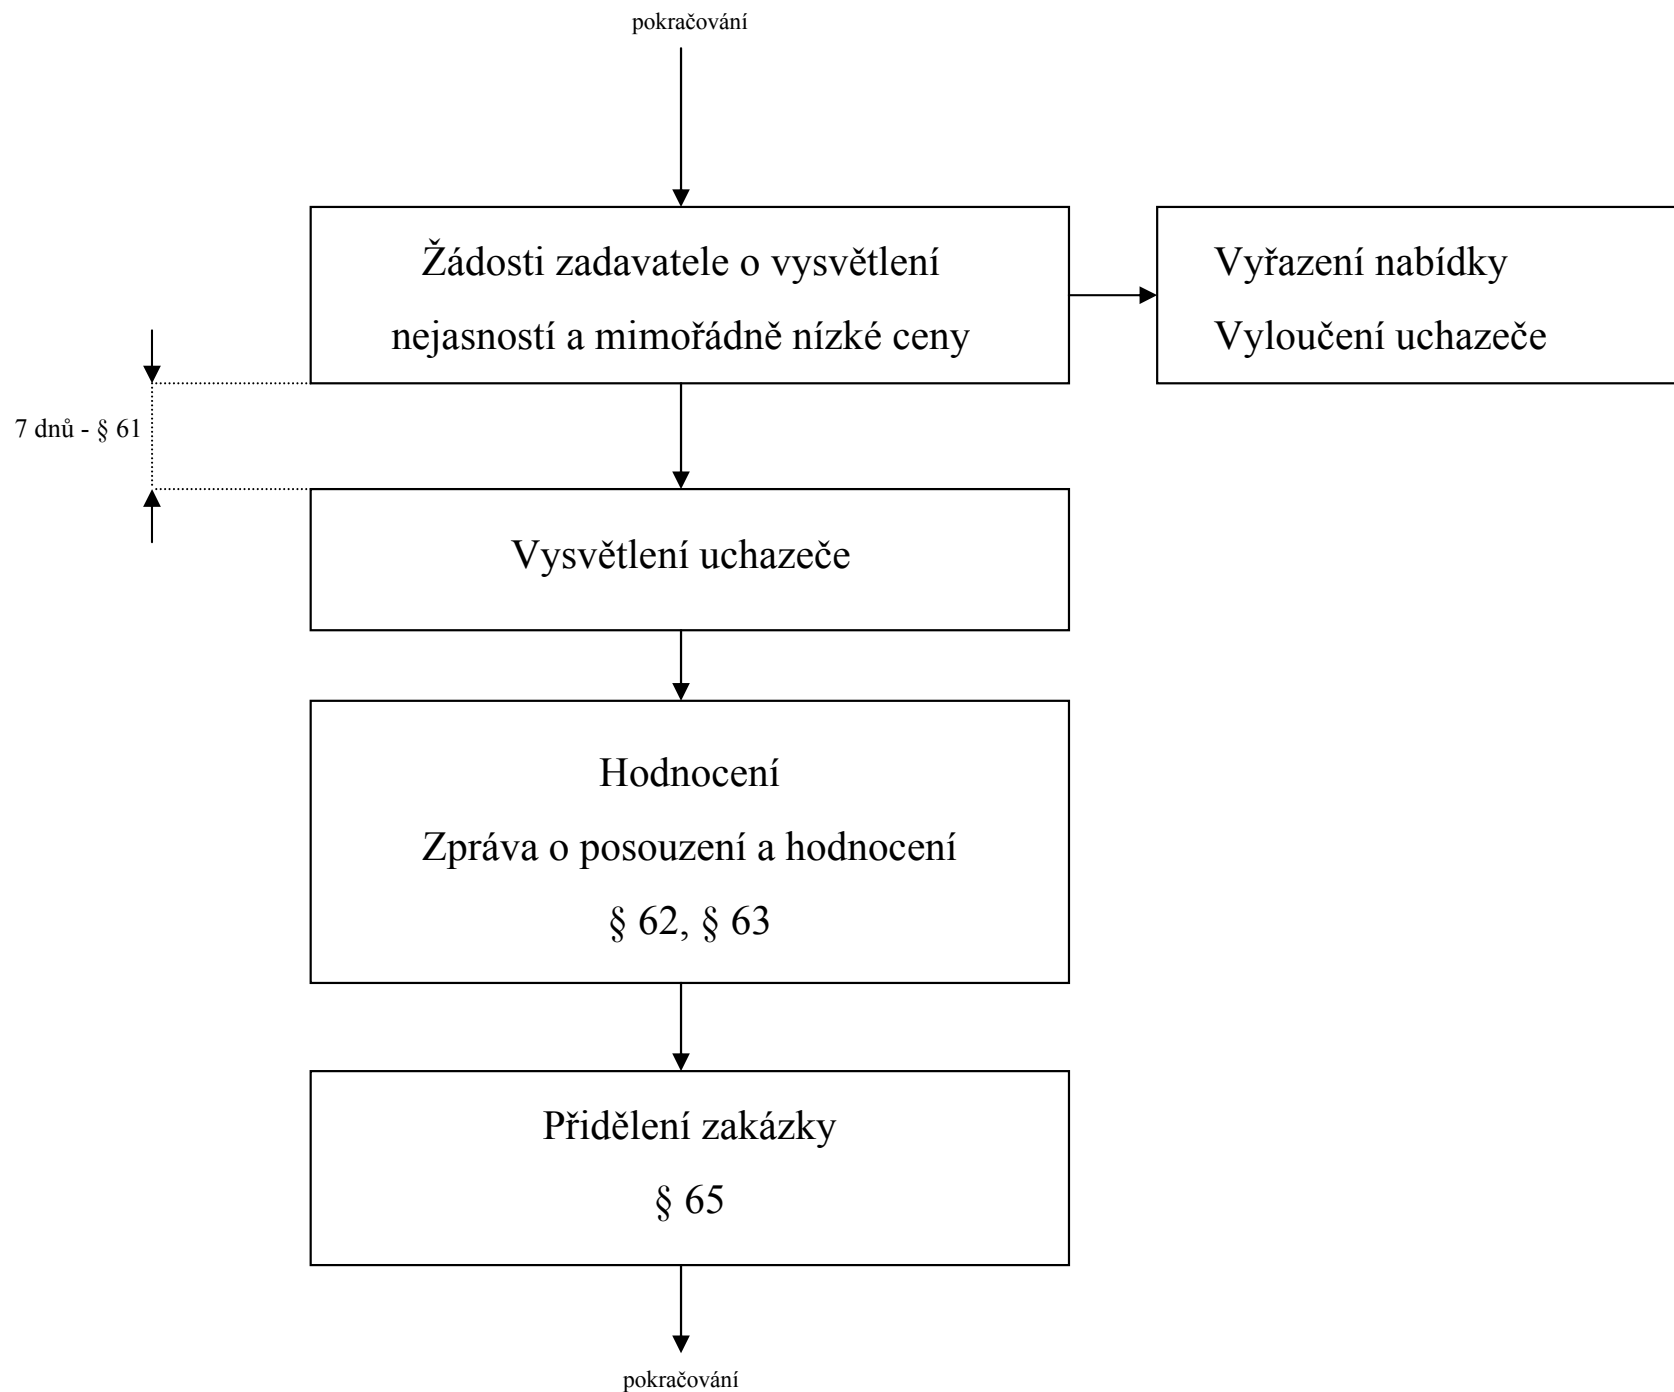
pokračování

Žádosti zadavatele o vysvětlení nejasností a mimořádně nízké ceny

Vyřazení nabídky
Vyloučení uchazeče

7 dnů - § 61

Vysvětlení uchazeče

Hodnocení
Zpráva o posouzení a hodnocení
§ 62, § 63

Přidělení zakázky
§ 65

pokračování